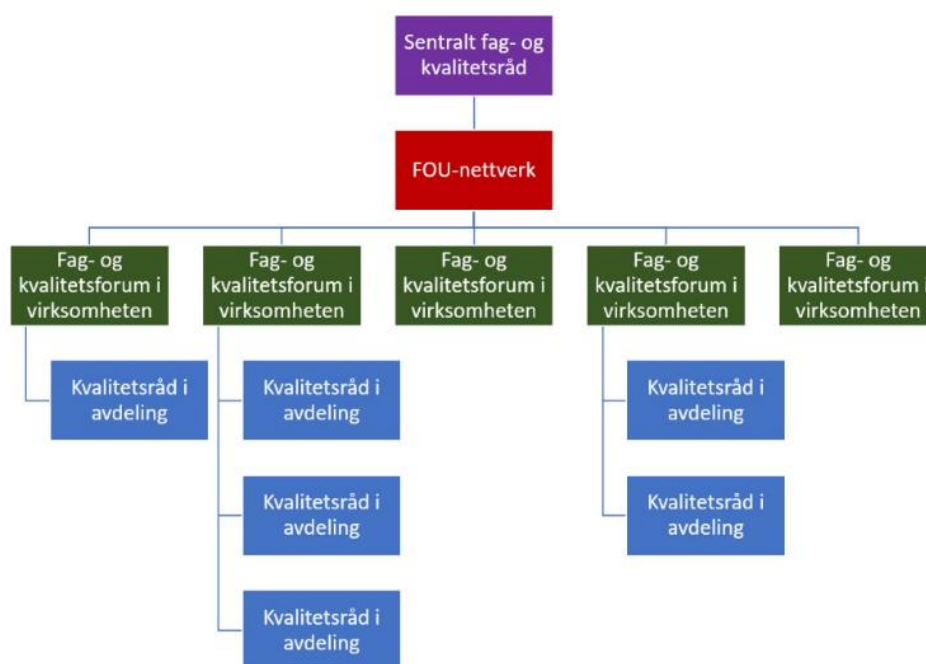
Sentralt fag- og kvalitetsråd

FOU-nettverk

Fag- og kvalitetsforum i virksomheten

Fag- og kvalitetsforum i virksomheten

Fag- og kvalitetsforum i virksomheten

Fag- og kvalitetsforum i virksomheten

Fag- og kvalitetsforum i virksomheten

Kvalitetsråd i avdeling

Kvalitetsråd i avdeling

Kvalitetsråd i avdeling

Kvalitetsråd i avdeling

Kvalitetsråd i avdeling

Kvalitetsråd i avdeling